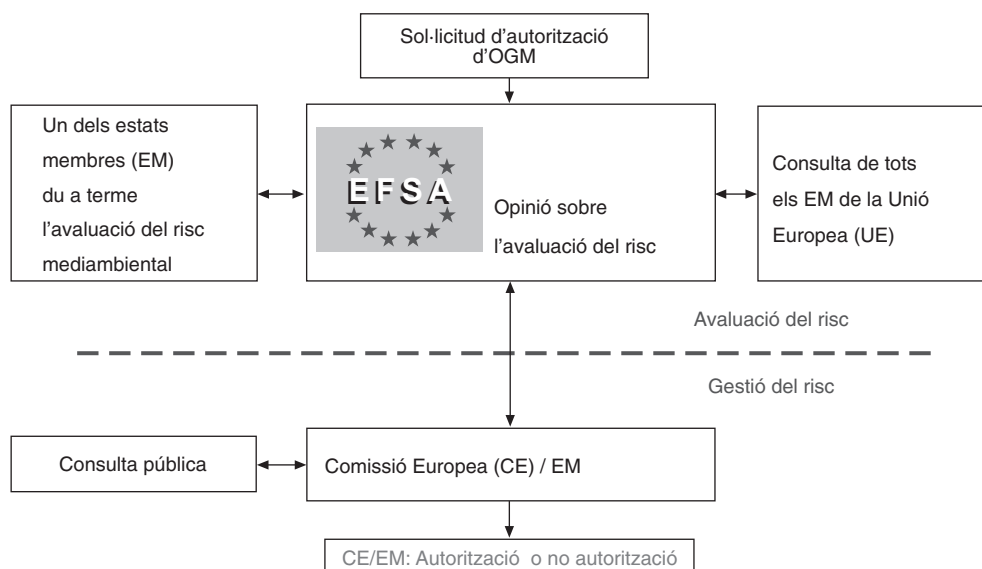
Sol·licitud d'autorització d'OGM

Un dels estats membres (EM) du a terme l'avaluació del risc mediambiental

EFSA

Opinió sobre l'avaluació del risc

Consulta de tots els EM de la Unió Europea (UE)

Avaluació del risc

Gestió del risc

Consulta pública

Comissió Europea (CE) / EM

CE/EM: Autorització o no autorització